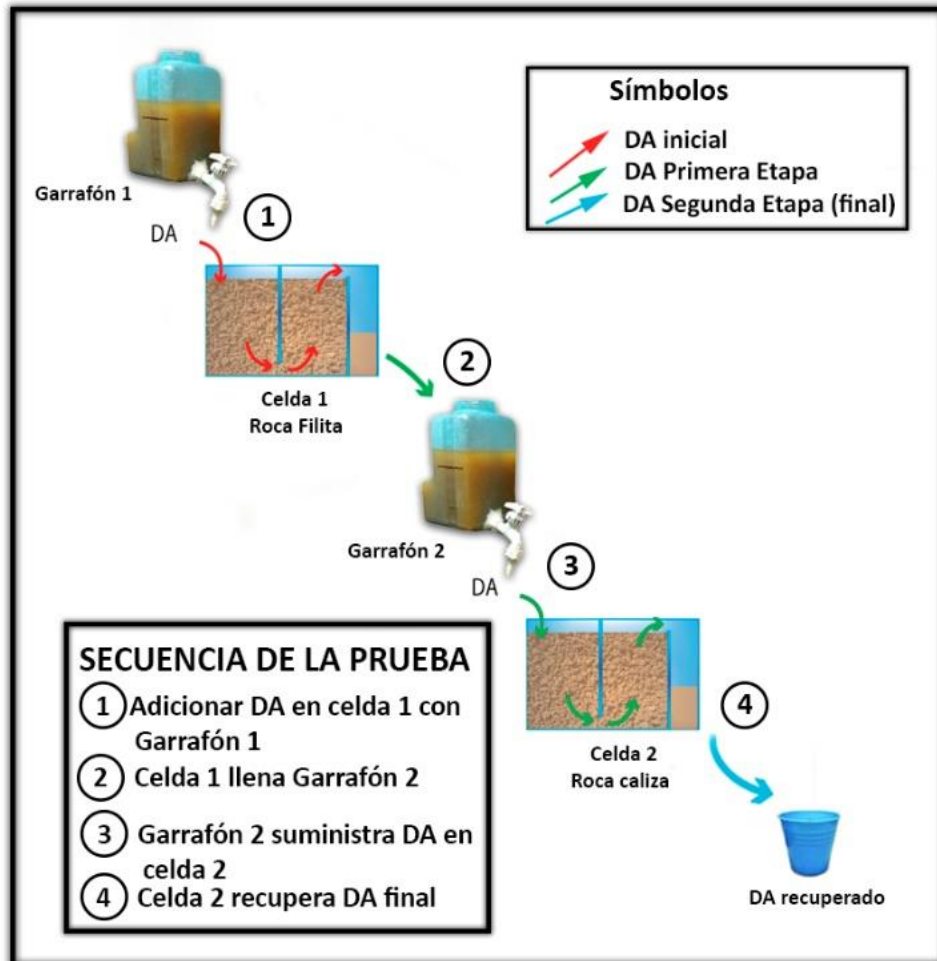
Símbolos
DA inicial
DA Primera Etapa
DA Segunda Etapa (final)

Garrafón 1
DA
1

Celda 1
Roca Filita
2

Garrafón 2
DA
3

Celda 2
Roca caliza
4

DA recuperado

SECUENCIA DE LA PRUEBA
1 Adicionar DA en celda 1 con Garrafón 1
2 Celda 1 llena Garrafón 2
3 Garrafón 2 suministra DA en celda 2
4 Celda 2 recupera DA final